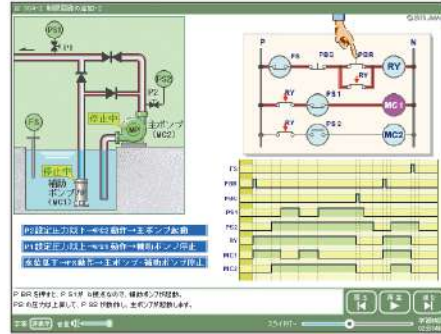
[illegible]
©JIS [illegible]
PS1
P1
P2
PS2
FS
停止中
MP
主ポンプ
(MC2)
停止中
補助
ポンプ
(MC1)
P
N
FS
PBS
PBR
RY
RY
PS1
MC1
PS2
MC2
FS
PBR
PBS
PS1
PS2
RY
MC1
MC2
P2設定圧力以下→PS2動作→主ポンプ起動
P1設定圧力以下→PS1動作→補助ポンプ停止
水位低下→FS動作→主ポンプ・補助ポンプ停止
P BR を押すと、P S1が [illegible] ので、補助ポンプが起動。
P2 の圧力が上昇して、P S2 が動作し、主ポンプが起動します。
音声
音量
スライダー
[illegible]